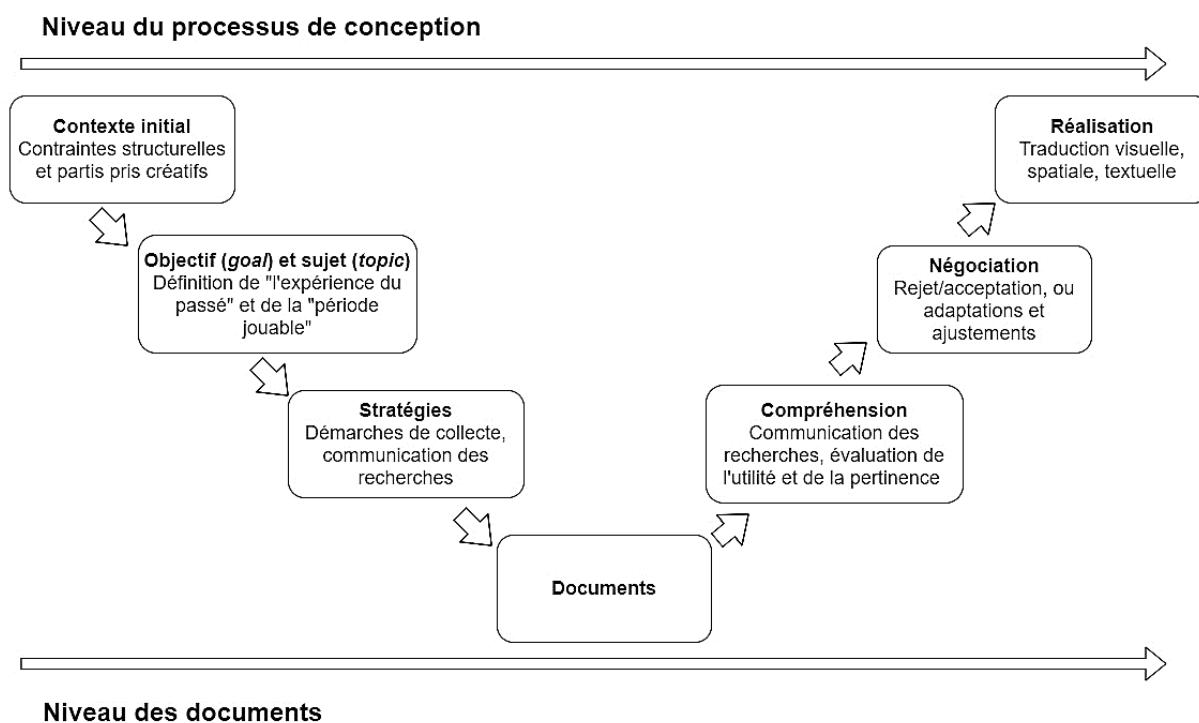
Niveau du processus de conception

**Contexte initial**
Contraintes structurelles et partis pris créatifs

**Objectif (*goal*) et sujet (*topic*)**
Définition de "l'expérience du passé" et de la "période jouable"

**Stratégies**
Démarches de collecte, communication des recherches

**Documents**

**Compréhension**
Communication des recherches, évaluation de l'utilité et de la pertinence

**Négociation**
Rejet/acceptation, ou adaptations et ajustements

**Réalisation**
Traduction visuelle, spatiale, textuelle

Niveau des documents